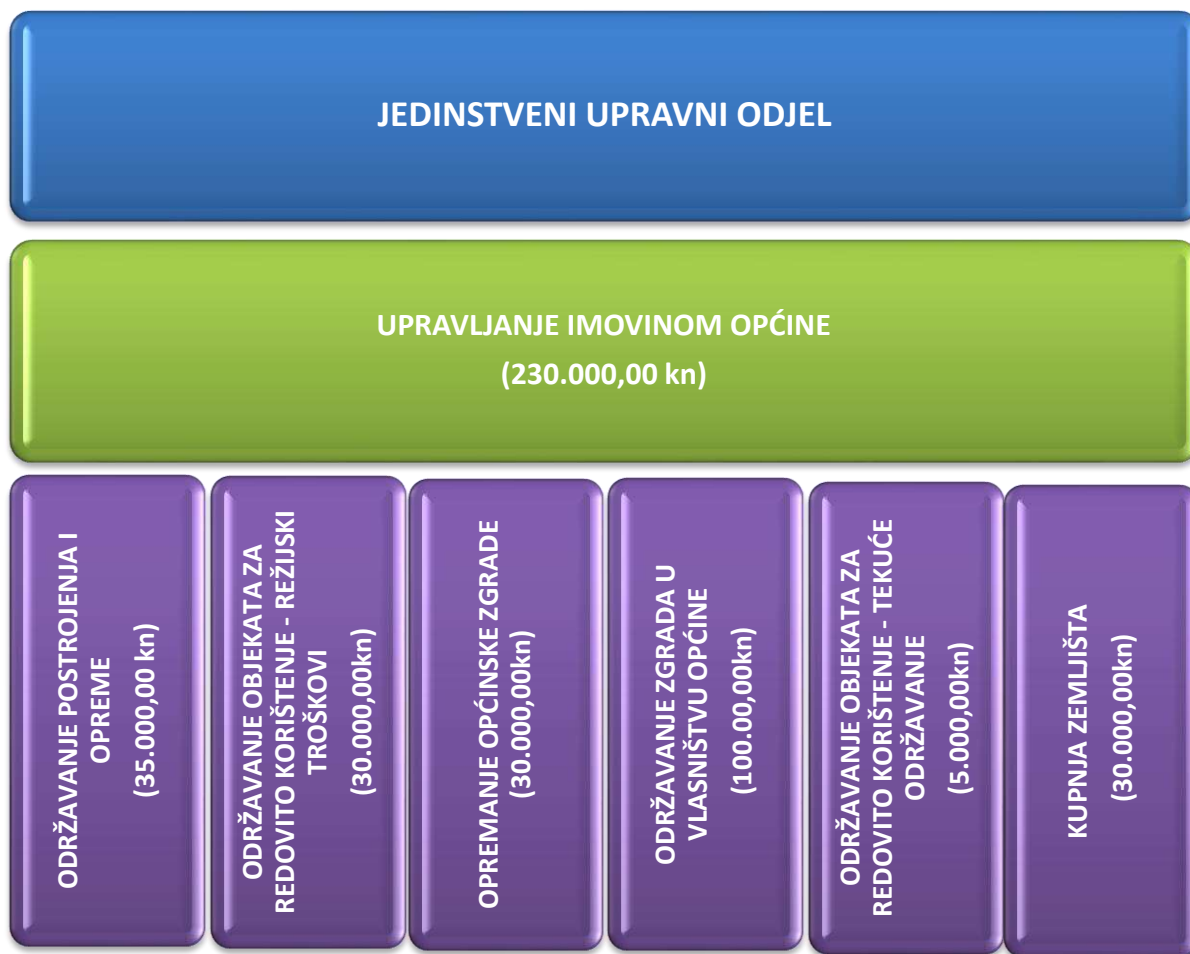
JEDINSTVENI UPRAVNI ODJEL

UPRAVLJANJE IMOVINOM OPĆINE
(230.000,00 kn)

ODRŽAVANJE POSTROJENJA I OPREME
(35.000,00 kn)

ODRŽAVANJE OBJEKATA ZA REDOVITO KORIŠTENJE - REŽIJSKI TROŠKOVI
(30.000,00kn)

OPREMANJE OPĆINSKE ZGRADE
(30.000,00kn)

ODRŽAVANJE ZGRADA U VLASNIŠTVU OPĆINE
(100.00,00kn)

ODRŽAVANJE OBJEKATA ZA REDOVITO KORIŠTENJE - TEKUĆE ODRŽAVANJE
(5.000,00kn)

KUPNJA ZEMLJIŠTA
(30.000,00kn)